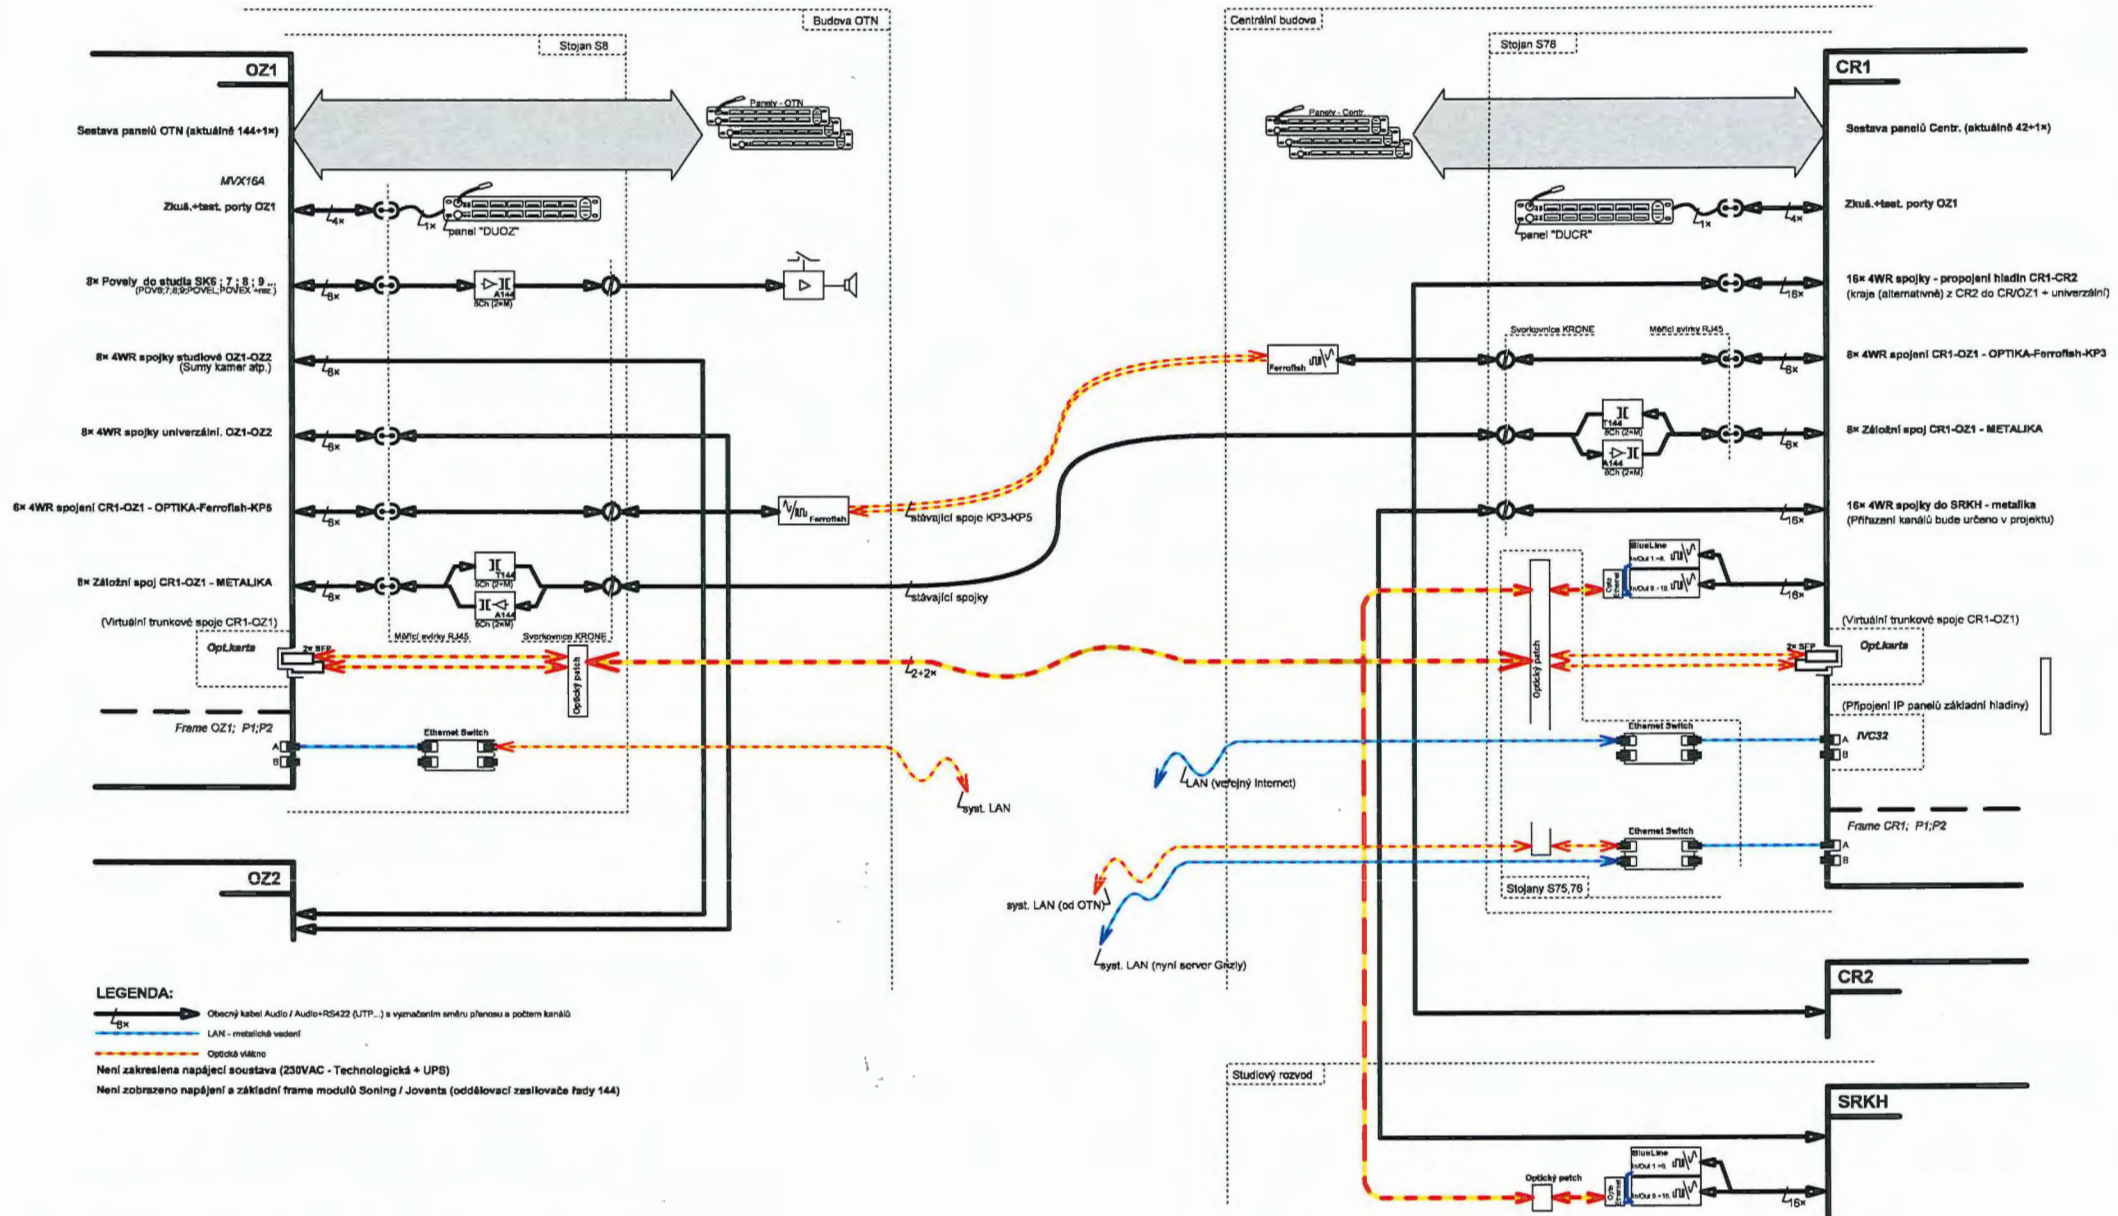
Budova OTN

Stojan S8

OZ1

Panely - OTN

Sestava panelů OTN (aktuálně 144+1×)

MVX164

Zkuš.+test. porty OZ1

4×

1×

panel "DUOZ"

8× Povely do studia SK6 ; 7 ; 8 ; 9 ... (POV6;7;8;9;POVEL;POVEX +rez.)

8×

A144 8Ch (2×M)

8× 4WR spojky studiové OZ1-OZ2 (Sumy kamer atp.)

8×

8× 4WR spojky univerzální. OZ1-OZ2

8×

6× 4WR spojení CR1-OZ1 - OPTIKA-Ferrofish-KP5

8×

Ferrofish

stávající spoje KP3-KP5

8× Záložní spoj CR1-OZ1 - METALIKA

8×

T144 8Ch (2×M)

A144 8Ch (2×M)

stávající spojky

(Virtuální trunkové spoje CR1-OZ1)

Opt.karta

2× SFP

Měřicí svírky RJ45

Svorkovnice KRONE

Optický patch

2+2×

Frame OZ1; P1;P2

A

B

Ethernet Switch

syst. LAN

OZ2

LEGENDA:

8×

Obecný kabel Audio / Audio+RS422 (UTP...) s vyznačením směru přenosu a počtem kanálů

LAN - metalické vedení

Optické vlákno

Není zakreslena napájecí soustava (230VAC - Technologická + UPS)

Není zobrazeno napájení a základní frame modulů Soning / Joventa (oddělovací zesilovače řady 144)

Centrální budova

Stojan S78

CR1

Panely - Centr.

Sestava panelů Centr. (aktuálně 42+1×)

Zkuš.+test. porty OZ1

4×

1×

panel "DUCR"

16× 4WR spojky - propojení hladin CR1-CR2 (kraje (alternativně) z CR2 do CR/OZ1 + univerzální)

16×

Svorkovnice KRONE

Měřicí svírky RJ45

Ferrofish

8× 4WR spojení CR1-OZ1 - OPTIKA-Ferrofish-KP3

8×

T144 8Ch (2×M)

A144 8Ch (2×M)

8× Záložní spoj CR1-OZ1 - METALIKA

8×

16× 4WR spojky do SRKH - metalika (Přiřazení kanálů bude určeno v projektu)

16×

BlueLine In/Out 1 - 8

In/Out 9 - 16

16×

Optický patch

(Virtuální trunkové spoje CR1-OZ1)

2× SFP

Opt.karta

(Připojení IP panelů základní hladiny)

Ethernet Switch

IVC32

A

B

LAN (veřejný Internet)

Frame CR1; P1;P2

Ethernet Switch

A

B

Stojany S75,76

syst. LAN (od OTN)

syst. LAN (nyní server Grizly)

CR2

Studiový rozvod

SRKH

Optický patch

BlueLine In/Out 1 - 8

In/Out 9 - 16

16×